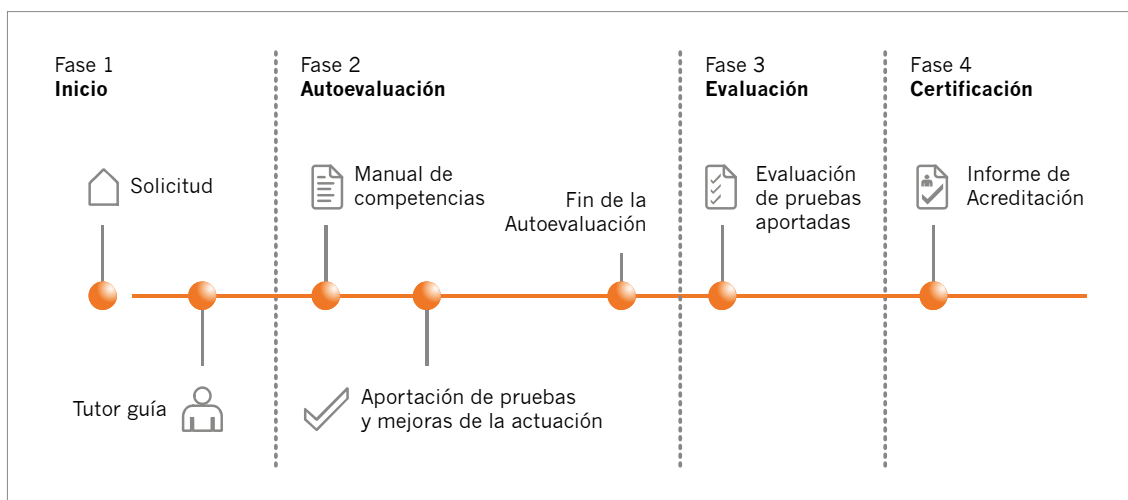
Fase 1
**Inicio**

Solicitud

Tutor guía

Fase 2
**Autoevaluación**

Manual de competencias

Aportación de pruebas y mejoras de la actuación

Fin de la Autoevaluación

Fase 3
**Evaluación**

Evaluación de pruebas aportadas

Fase 4
**Certificación**

Informe de Acreditación